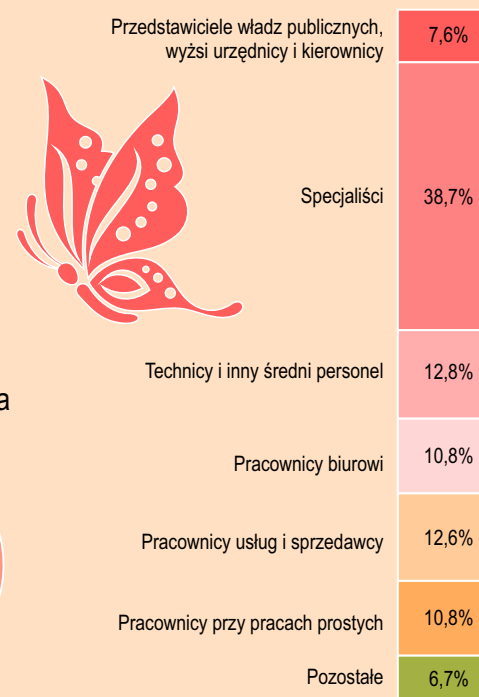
Przedstawiciele władz publicznych, wyżsi urzędnicy i kierownicy | 7,6%

Specjaliści | 38,7%

Technicy i inny średni personel | 12,8%

Pracownicy biurowi | 10,8%

Pracownicy usług i sprzedawcy | 12,6%

Pracownicy przy pracach prostych | 10,8%

Pozostałe | 6,7%

a